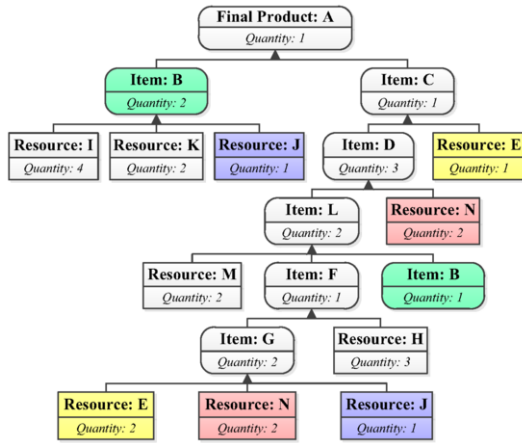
Final Product: A
Quantity: 1

Item: B
Quantity: 2

Item: C
Quantity: 1

Resource: I
Quantity: 4

Resource: K
Quantity: 2

Resource: J
Quantity: 1

Item: D
Quantity: 3

Resource: E
Quantity: 1

Item: L
Quantity: 2

Resource: N
Quantity: 2

Resource: M
Quantity: 2

Item: F
Quantity: 1

Item: B
Quantity: 1

Item: G
Quantity: 2

Resource: H
Quantity: 3

Resource: E
Quantity: 2

Resource: N
Quantity: 2

Resource: J
Quantity: 1